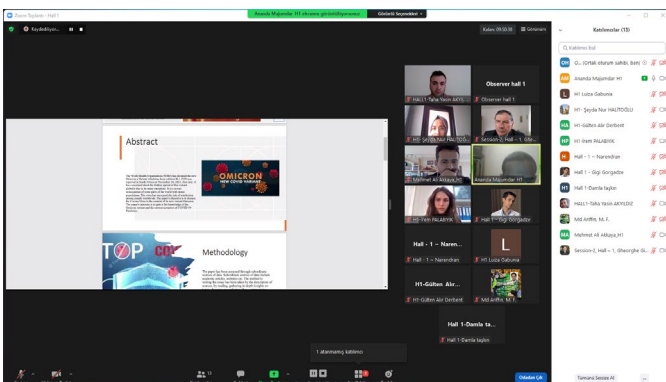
Zoom Toplantı - Hall 1

Ananda Majumdar H1 ekranını görüntülüyorsunuz

Görüntü Seçenekleri

Kaydediliyor...

Kalan 01:55:58

Görünüm

Abstract

OMICRON
NEW COVID VARIANT

Methodology

TOP

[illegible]

Observer hall 1

HALL1-Taha Yasin AKYIL...

Observer hall 1

H1- Şeyda Nur HALTOĞ...

Session-2_Hall-1_Ghe...

Mehmet Ali Akkaya_H1

Ananda Majumdar H1

H1-İrem PALABIYIK

Hall 1 - Gigi Gorgadze

Hall - 1 - Naren...

Hall - 1 - Narendran

L

H1 Luiza Gabunia

H1-Gülten Alır...

H1-Gülten Alır Derbent

Md Ariffin, M. F.

Hall 1-Damla ta...

Hall 1-Damla taşkın

1 atanmamış katılımcı

Odadan Çık

Katılımcılar (15)

Katılımcı Bul

G... (Ortak oturum sahibi, ben)

Ananda Majumdar H1

H1 Luiza Gabunia

H1- Şeyda Nur HALTOĞLU

H1-Gülten Alır Derbent

H1-İrem PALABIYIK

Hall - 1 - Narendran

Hall 1 - Gigi Gorgadze

Hall 1-Damla taşkın

HALL1-Taha Yasin AKYILDIZ

Md Ariffin, M. F.

Mehmet Ali Akkaya_H1

Session-2_Hall - 1_Gheorghe Gi...

Tümünü Sessize Al

...